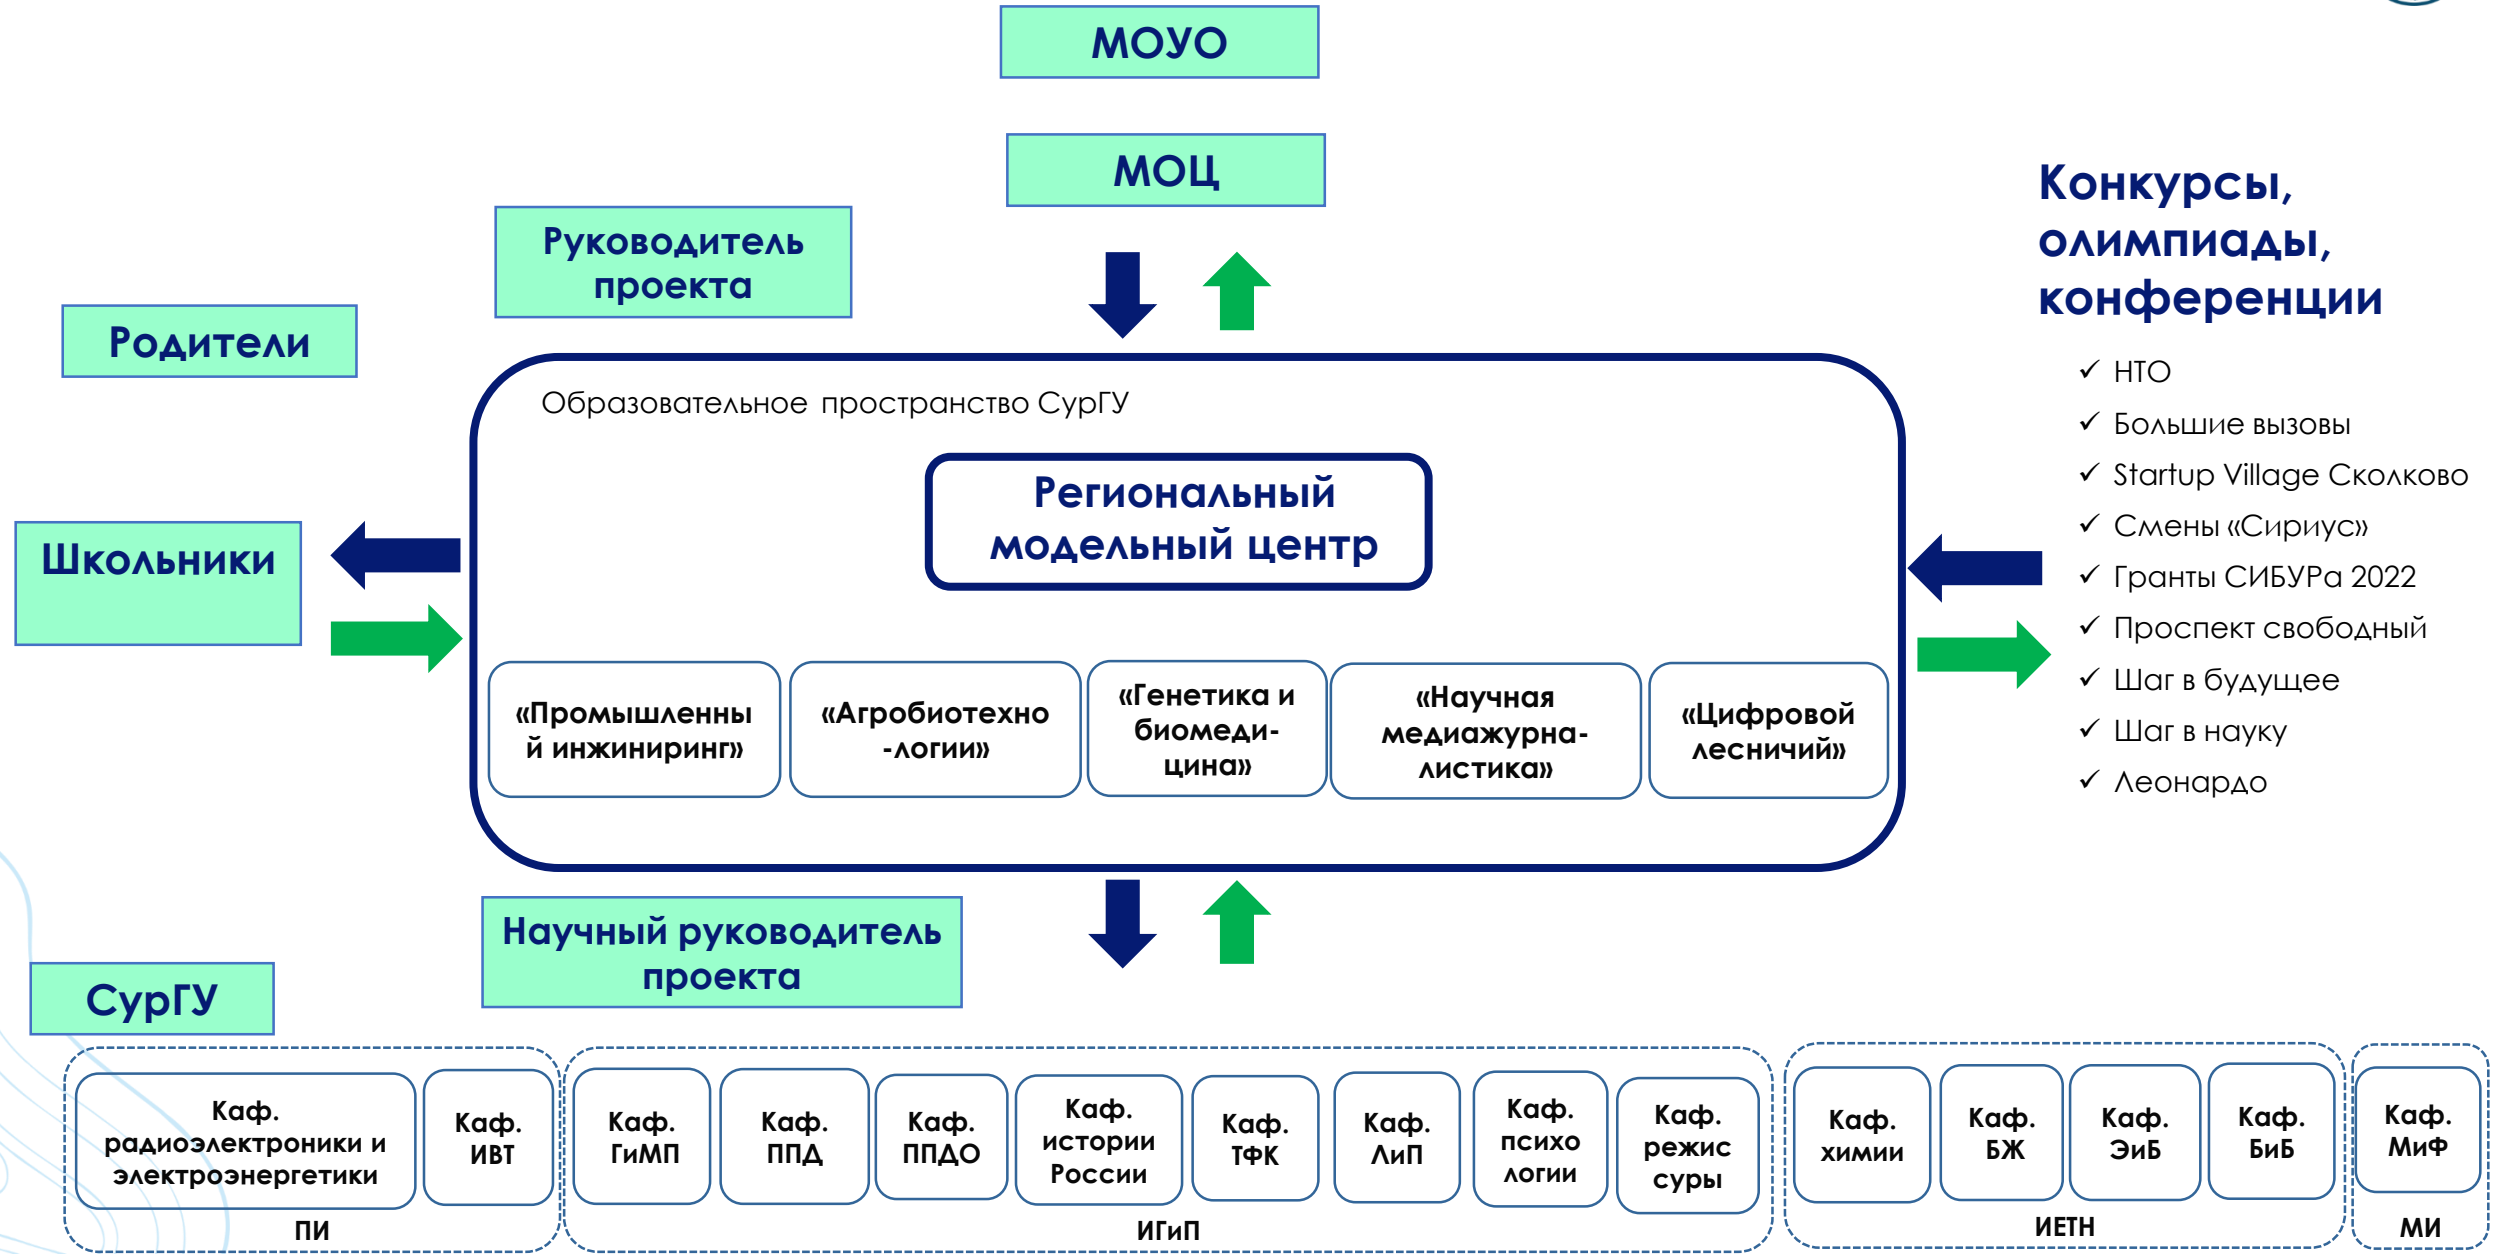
МОУО

МОЦ

Руководитель проекта

Родители

Конкурсы, олимпиады, конференции

✓ НТО
✓ Большие вызовы
✓ Startup Village Сколково
✓ Смены «Сириус»
✓ Гранты СИБУРа 2022
✓ Проспект свободный
✓ Шаг в будущее
✓ Шаг в науку
✓ Леонардо

Образовательное пространство СурГУ

Региональный модельный центр

Школьники

«Промышленный инжиниринг»

«Агробиотехно-логии»

«Генетика и биомеди-цина»

«Научная медиажурна-листика»

«Цифровой лесничий»

Научный руководитель проекта

СурГУ

Каф. радиоэлектроники и электроэнергетики

Каф. ИВТ

ПИ

Каф. ГиМП

Каф. ППД

Каф. ППДО

Каф. истории России

Каф. ТФК

Каф. ЛиП

Каф. психо логии

Каф. режис суры

ИГиП

Каф. химии

Каф. БЖ

Каф. ЭиБ

Каф. БиБ

ИЕТН

Каф. МиФ

МИ